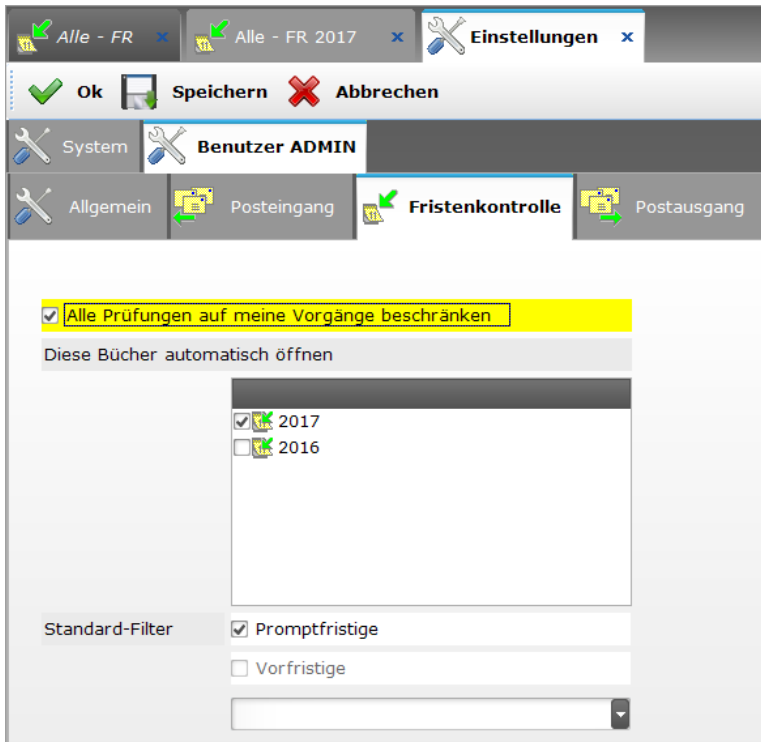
Alle - FR ×
Alle - FR 2017 ×
Einstellungen ×

Ok
Speichern
Abbrechen

System
Benutzer ADMIN

Allgemein
Posteingang
Fristenkontrolle
Postausgang

Alle Prüfungen auf meine Vorgänge beschränken

Diese Bücher automatisch öffnen

2017
2016

Standard-Filter
Promptfristige
Vorfristige